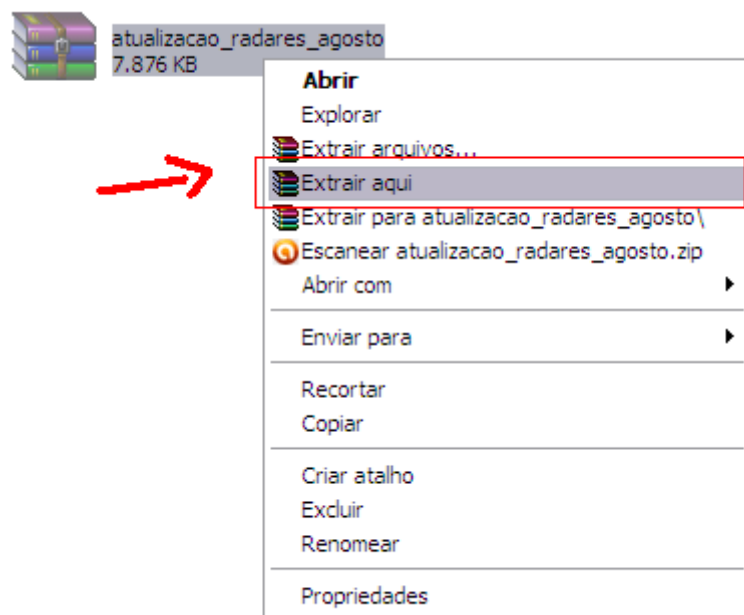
atualizacao_radares_agosto
7.876 KB

Abrir
Explorar
Extrair arquivos...
Extrair aqui
Extrair para atualizacao_radares_agosto\
Escanear atualizacao_radares_agosto.zip
Abrir com

Enviar para

Recortar
Copiar

Criar atalho
Excluir
Renomear

Propriedades